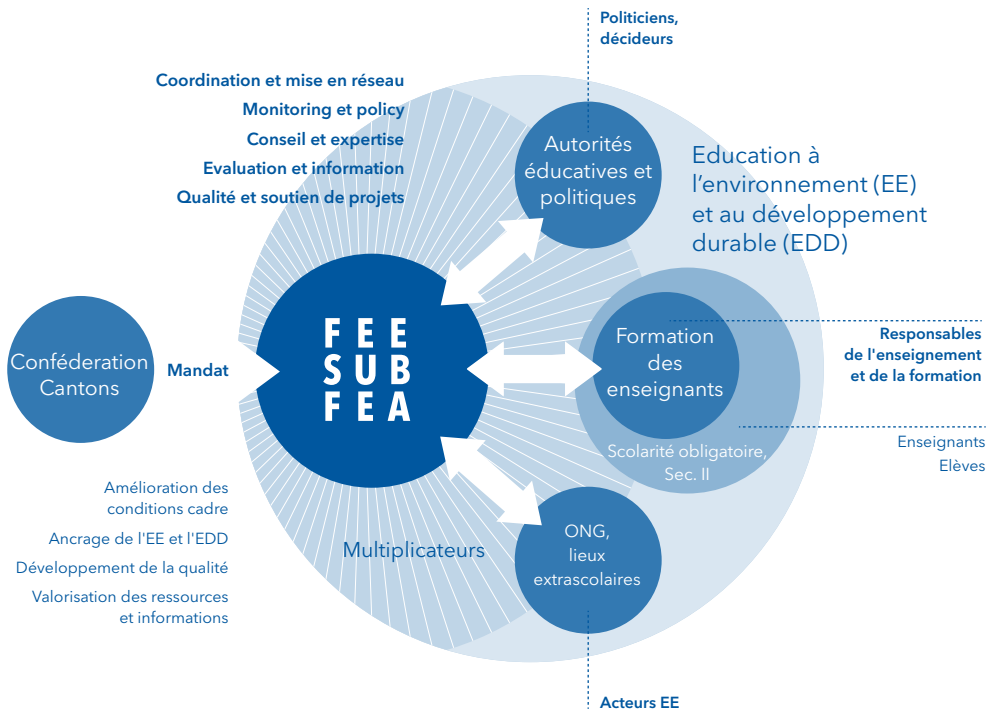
Politiciens, décideurs

Coordination et mise en réseau
Monitoring et policy
Conseil et expertise
Evaluation et information
Qualité et soutien de projets

Autorités éducatives et politiques

Education à l'environnement (EE) et au développement durable (EDD)

Confédération Cantons

Mandat

FEE
SUB
FEA

Formation des enseignants

Responsables de l'enseignement et de la formation

Scolarité obligatoire, Sec. II

Enseignants
Elèves

Amélioration des conditions cadre
Ancrage de l'EE et l'EDD
Développement de la qualité
Valorisation des ressources et informations

Multiplicateurs

ONG, lieux extrascolaires

Acteurs EE